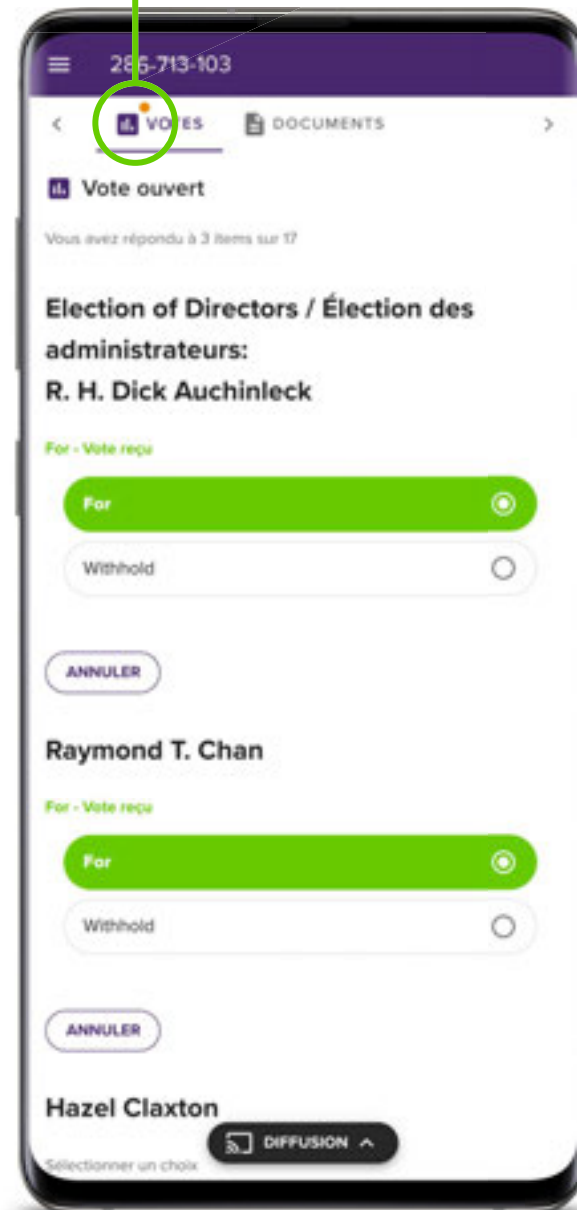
286-713-103

VOTES DOCUMENTS

Vote ouvert

Vous avez répondu à 3 items sur 17

Election of Directors / Élection des administrateurs:
R. H. Dick Auchinleck

For - Vote reçu

For

Withhold

ANNULER

Raymond T. Chan

For - Vote reçu

For

Withhold

ANNULER

Hazel Claxton

Sélectionner un choix

DIFFUSION